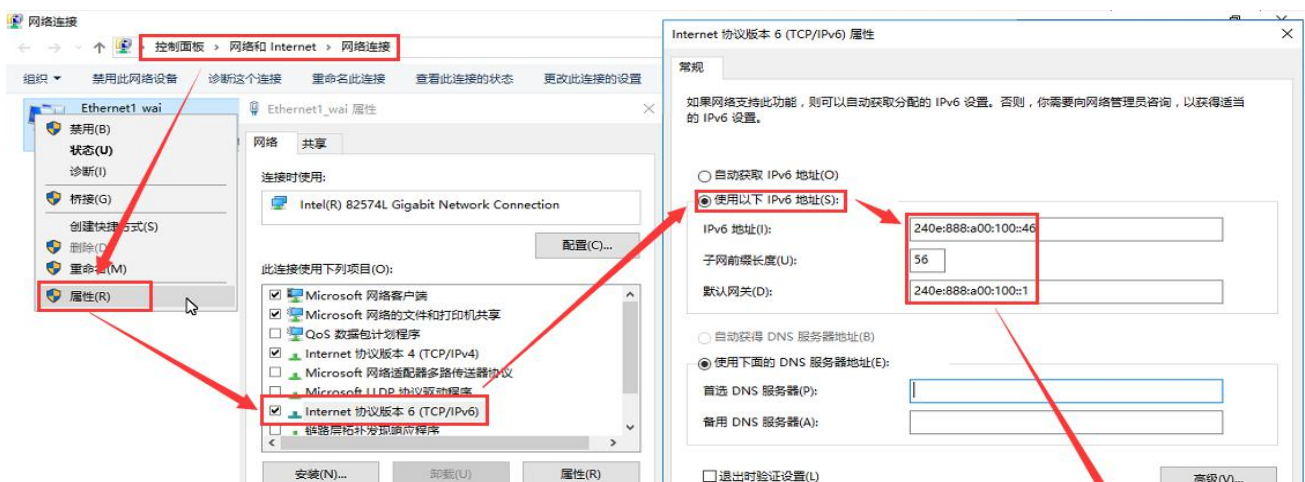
网络连接
← → ↑ 控制面板 › 网络和 Internet › 网络连接
组织 ▾ 禁用此网络设备 诊断这个连接 重命名此连接 查看此连接的状态 更改此连接的设置
Ethernet1_wai
禁用(B)
状态(U)
诊断(I)
桥接(G)
创建快捷方式(S)
删除(D)
重命名(M)
属性(R)
Ethernet1_wai 属性
网络 共享
连接时使用:
Intel(R) 82574L Gigabit Network Connection
配置(C)...
此连接使用下列项目(O):
☑ Microsoft 网络客户端
☑ Microsoft 网络的文件和打印机共享
☐ QoS 数据包计划程序
☑ Internet 协议版本 4 (TCP/IPv4)
☐ Microsoft 网络适配器多路传送器协议
☐ Microsoft LLDP 协议驱动程序
☑ Internet 协议版本 6 (TCP/IPv6)
☐ 链路层拓扑发现响应程序
安装(N)... 卸载(U) 属性(R)
Internet 协议版本 6 (TCP/IPv6) 属性
常规
如果网络支持此功能，则可以自动获取分配的 IPv6 设置。否则，你需要向网络管理员咨询，以获得适当的 IPv6 设置。
○ 自动获取 IPv6 地址(O)
◉ 使用以下 IPv6 地址(S):
IPv6 地址(I): 240e:888:a00:100::46
子网前缀长度(U): 56
默认网关(D): 240e:888:a00:100::1
○ 自动获得 DNS 服务器地址(B)
◉ 使用下面的 DNS 服务器地址(E):
首选 DNS 服务器(P):
备用 DNS 服务器(A):
☐ 退出时验证设置(L)
高级(V)...